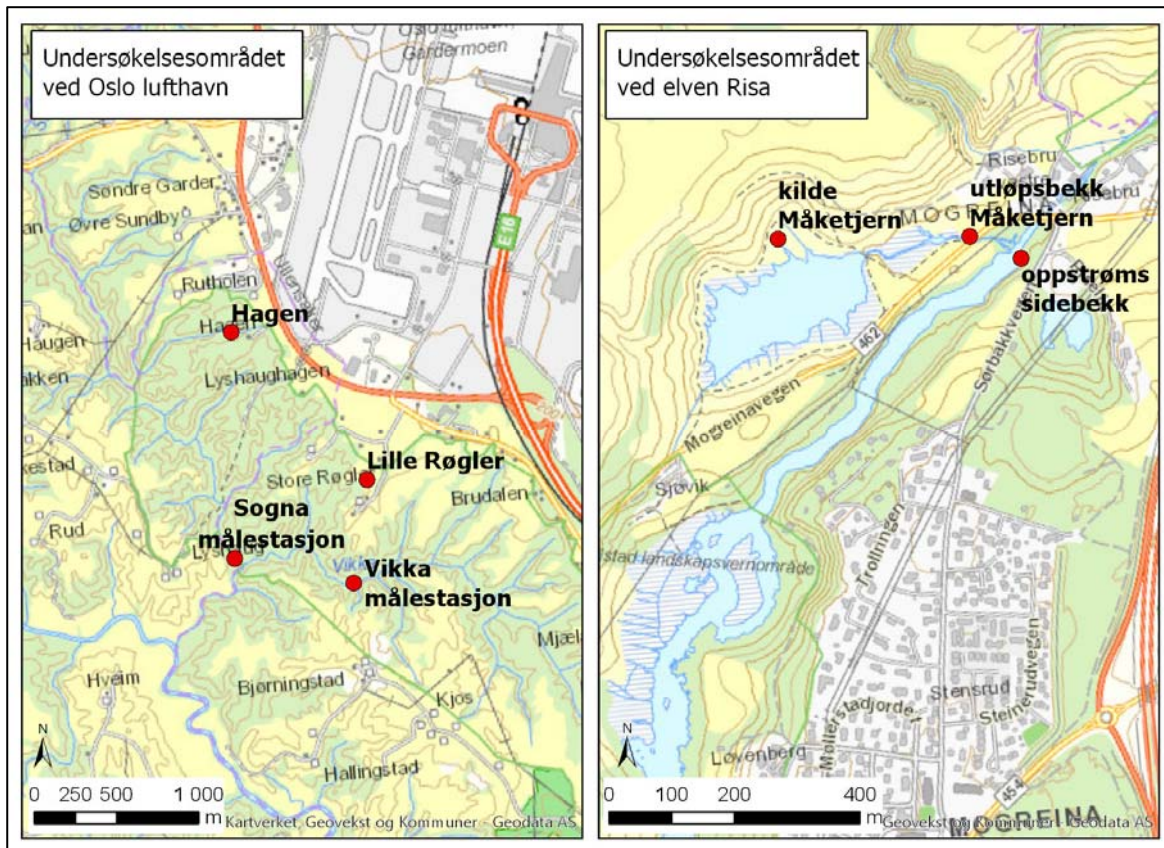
Undersøkelsesområdet ved Oslo lufthavn

Gardermoen
Søndre Gard
Øvre Sundby
Rutholen
Hagen
Haugen
Lyshaughagen
E16
Lille Røgler
Store Røgler
Brudalen
Sogna målestasjon
Rud
Vikka målestasjon
Hveim
Bjørningstad
Kjos
Hallingstad
N
0 250 500 1 000 m
Kartverket, Geovekst og Kommuner - Geodata AS

Undersøkelsesområdet ved elven Risa

Risebru
kilde Måketjern
utløpsbekk Måketjern
MOGREINA
oppstrøms sidebekk
462
Mogreinavegen
Sørbakkvegen
Sjøvik
Trollingen
Stensrud
Steinerudvegen
Møllerstadjordet
Løvenberg
N
0 100 200 400 m
Geovekst og Kommuner - Geodata AS
MOGREINA
454